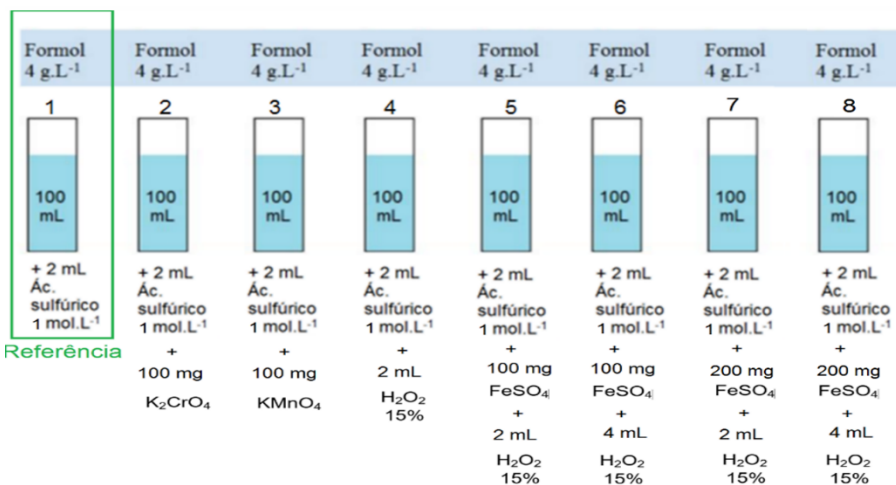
Formol $4\ g.L^{-1}$

1

100 mL

+ 2 mL Ác. sulfúrico 1 $mol.L^{-1}$

Referência

Formol $4\ g.L^{-1}$

2

100 mL

+ 2 mL Ác. sulfúrico 1 $mol.L^{-1}$

+

100 mg

$K_2CrO_4$

Formol $4\ g.L^{-1}$

3

100 mL

+ 2 mL Ác. sulfúrico 1 $mol.L^{-1}$

+

100 mg

$KMnO_4$

Formol $4\ g.L^{-1}$

4

100 mL

+ 2 mL Ác. sulfúrico 1 $mol.L^{-1}$

+

2 mL

$H_2O_2$ 15%

Formol $4\ g.L^{-1}$

5

100 mL

+ 2 mL Ác. sulfúrico 1 $mol.L^{-1}$

+

100 mg

$FeSO_4$

+

2 mL

$H_2O_2$ 15%

Formol $4\ g.L^{-1}$

6

100 mL

+ 2 mL Ác. sulfúrico 1 $mol.L^{-1}$

+

100 mg

$FeSO_4$

+

4 mL

$H_2O_2$ 15%

Formol $4\ g.L^{-1}$

7

100 mL

+ 2 mL Ác. sulfúrico 1 $mol.L^{-1}$

+

200 mg

$FeSO_4$

+

2 mL

$H_2O_2$ 15%

Formol $4\ g.L^{-1}$

8

100 mL

+ 2 mL Ác. sulfúrico 1 $mol.L^{-1}$

+

200 mg

$FeSO_4$

+

4 mL

$H_2O_2$ 15%